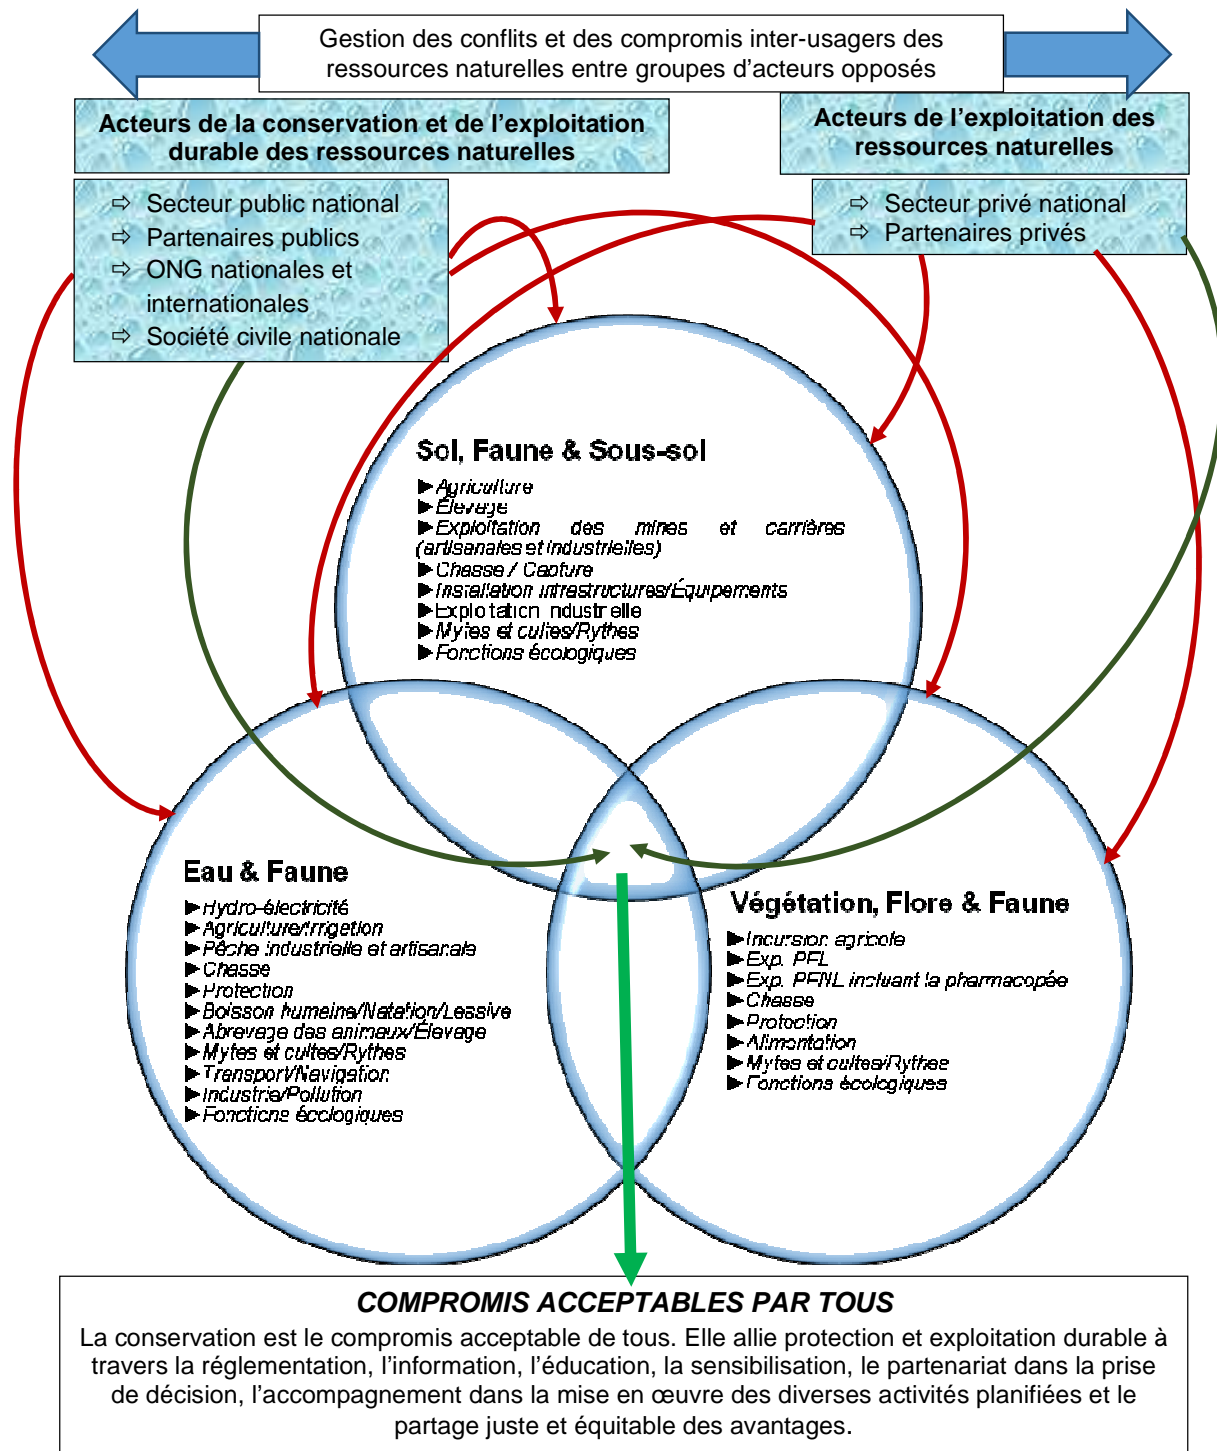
Gestion des conflits et des compromis inter-usagers des ressources naturelles entre groupes d’acteurs opposés

Acteurs de la conservation et de l’exploitation durable des ressources naturelles

⇨ Secteur public national
⇨ Partenaires publics
⇨ ONG nationales et internationales
⇨ Société civile nationale

Acteurs de l’exploitation des ressources naturelles

⇨ Secteur privé national
⇨ Partenaires privés

Sol, Faune & Sous-sol

▶Agriculture
▶Élevage
▶Exploitation des mines et carrières (artisanales et industrielles)
▶Chasse / Capture
▶Installation infrastructures/Équipements
▶Exploitation industrielle
▶Mytes et cultes/Rythes
▶Fonctions écologiques

Eau & Faune

▶Hydro-électricité
▶Agriculture/Irrigation
▶Pêche industrielle et artisanale
▶Chasse
▶Protection
▶Boisson humaine/Natation/Lessive
▶Abrevage des animaux/Élevage
▶Mytes et cultes/Rythes
▶Transport/Navigation
▶Industrie/Pollution
▶Fonctions écologiques

Végétation, Flore & Faune

▶Incursion agricole
▶Exp. PFL
▶Exp. PFNL incluant la pharmacopée
▶Chasse
▶Protection
▶Alimentation
▶Mytes et cultes/Rythes
▶Fonctions écologiques

COMPROMIS ACCEPTABLES PAR TOUS

La conservation est le compromis acceptable de tous. Elle allie protection et exploitation durable à travers la réglementation, l’information, l’éducation, la sensibilisation, le partenariat dans la prise de décision, l’accompagnement dans la mise en œuvre des diverses activités planifiées et le partage juste et équitable des avantages.